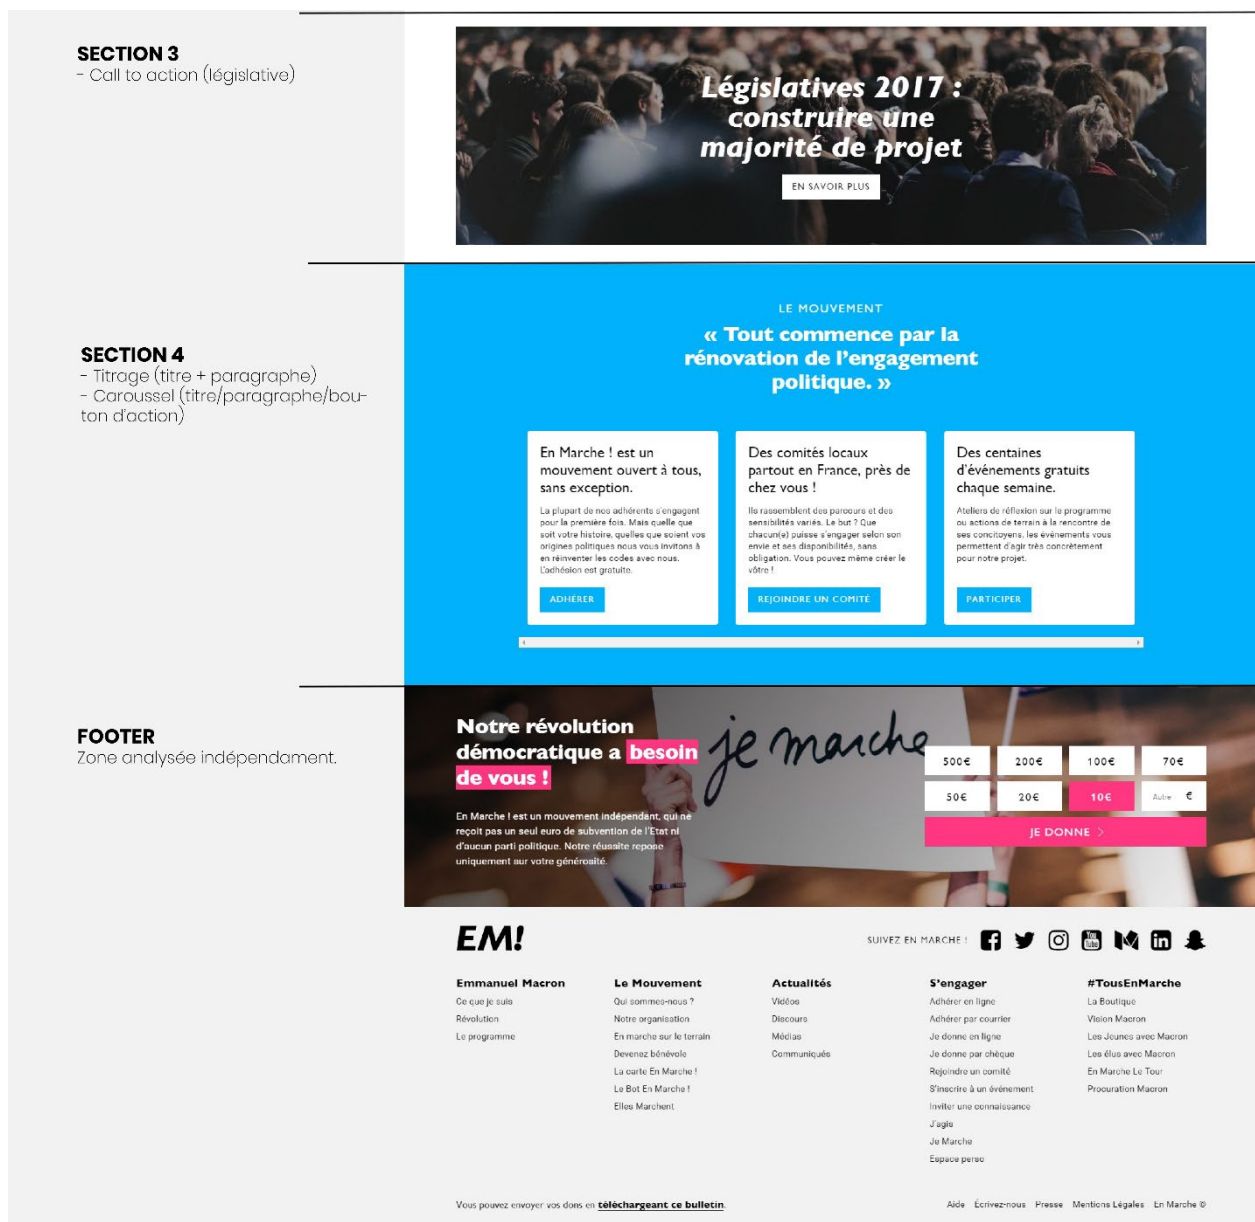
SECTION 3
- Call to action (législative)

Législatives 2017 : construire une majorité de projet

EN SAVOIR PLUS

SECTION 4
- Titrage (titre + paragraphe)
- Caroussel (titre/paragraphe/bouton d'action)

LE MOUVEMENT

« Tout commence par la rénovation de l'engagement politique. »

En Marche ! est un mouvement ouvert à tous, sans exception.

La plupart de nos adhérents s'engagent pour la première fois. Mais quelle que soit votre histoire, quelles que soient vos origines politiques nous vous invitons à en réinventer les codes avec nous. L'adhésion est gratuite.

ADHÉRER

Des comités locaux partout en France, près de chez vous !

Ils rassemblent des parcours et des sensibilités variés. Le but ? Que chacun(e) puisse s'engager selon son envie et ses disponibilités, sans obligation. Vous pouvez même créer le vôtre !

REJOINDRE UN COMITÉ

Des centaines d'événements gratuits chaque semaine.

Ateliers de réflexion sur le programme ou actions de terrain à la rencontre de ses concitoyens, les événements vous permettent d'agir très concrètement pour notre projet.

PARTICIPER

FOOTER
Zone analysée indépendament.

Notre révolution démocratique a besoin de vous !

je marche

En Marche ! est un mouvement indépendant, qui ne reçoit pas un seul euro de subvention de l'Etat ni d'aucun parti politique. Notre réussite repose uniquement sur votre générosité.

500€ 200€ 100€ 70€
50€ 20€ 10€ Autre €

JE DONNE

EM!

SUIVEZ EN MARCHE !

Emmanuel Macron
Ce que je suis
Révolution
Le programme

Le Mouvement
Qui sommes-nous ?
Notre organisation
En marche sur le terrain
Devenez bénévole
La carte En Marche !
Le Bot En Marche !
Elles Marchent

Actualités
Vidéos
Discours
Médias
Communiqués

S'engager
Adhérer en ligne
Adhérer par courrier
Je donne en ligne
Je donne par chèque
Rejoindre un comité
S'inscrire à un événement
Inviter une connaissance
J'agis
Je Marche
Espace perso

#TousEnMarche
La Boutique
Vision Macron
Les Jeunes avec Macron
Les élus avec Macron
En Marche Le Tour
Procuration Macron

Vous pouvez envoyer vos dons en téléchargeant ce bulletin.

Aide Écrivez-nous Presse Mentions Légales En Marche ©